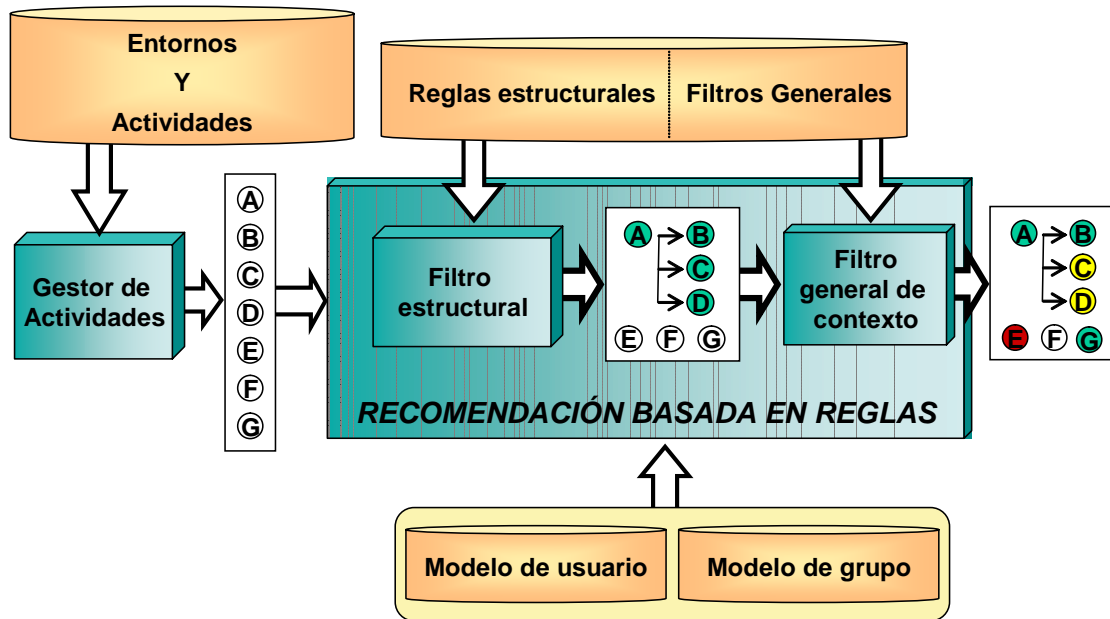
Entornos
Y
Actividades

Reglas estructurales

Filtros Generales

Gestor de Actividades

A
B
C
D
E
F
G

Filtro estructural

A B C D
E F G

Filtro general de contexto

A B C D
E F G

RECOMENDACIÓN BASADA EN REGLAS

Modelo de usuario

Modelo de grupo